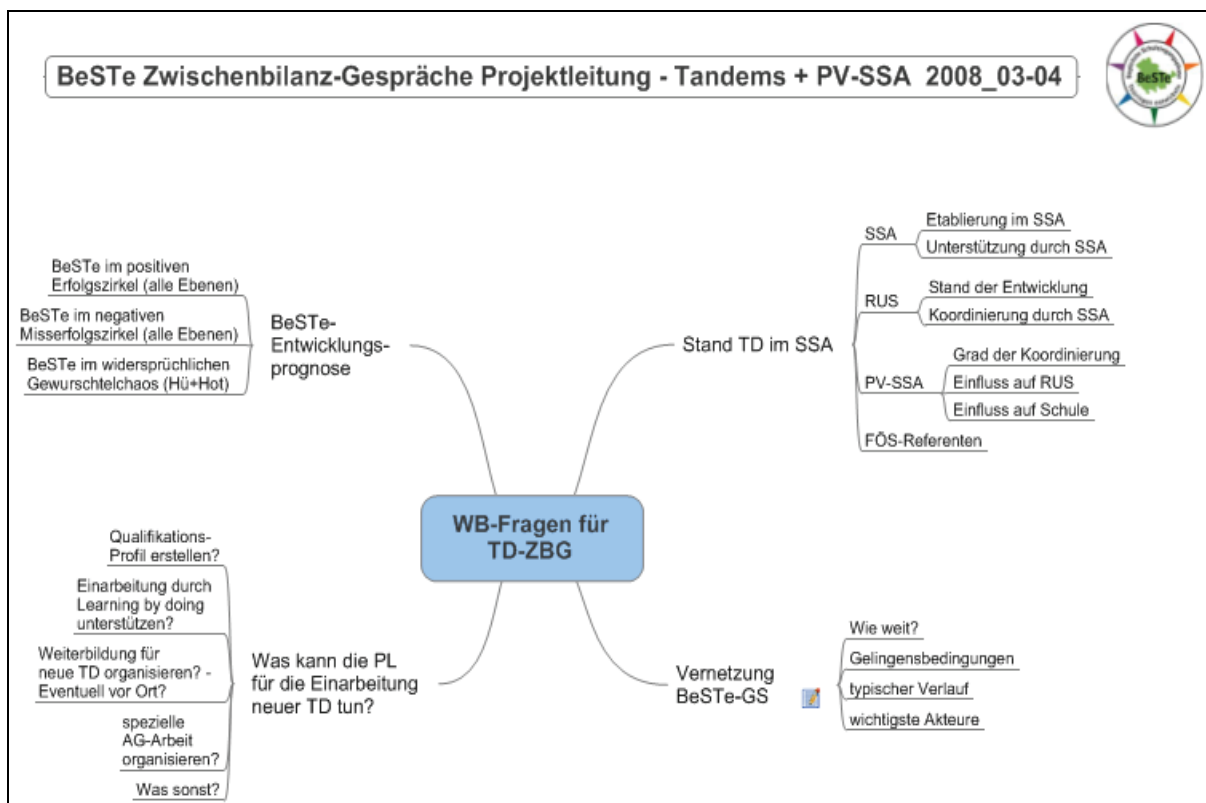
BeSTe Zwischenbilanz-Gespräche Projektleitung - Tandems + PV-SSA 2008_03-04

BeSTe

WB-Fragen für TD-ZBG

BeSTe-Entwicklungsprognose

BeSTe im positiven Erfolgszirkel (alle Ebenen)

BeSTe im negativen Misserfolgszirkel (alle Ebenen)

BeSTe im widersprüchlichen Gewurschtelchaos (Hü+Hot)

Stand TD im SSA

SSA

Etablierung im SSA

Unterstützung durch SSA

RUS

Stand der Entwicklung

Koordinierung durch SSA

PV-SSA

Grad der Koordinierung

Einfluss auf RUS

Einfluss auf Schule

FÖS-Referenten

Was kann die PL für die Einarbeitung neuer TD tun?

Qualifikations-Profil erstellen?

Einarbeitung durch Learning by doing unterstützen?

Weiterbildung für neue TD organisieren? - Eventuell vor Ort?

spezielle AG-Arbeit organisieren?

Was sonst?

Vernetzung BeSTe-GS

Wie weit?

Gelingensbedingungen

typischer Verlauf

wichtigste Akteure